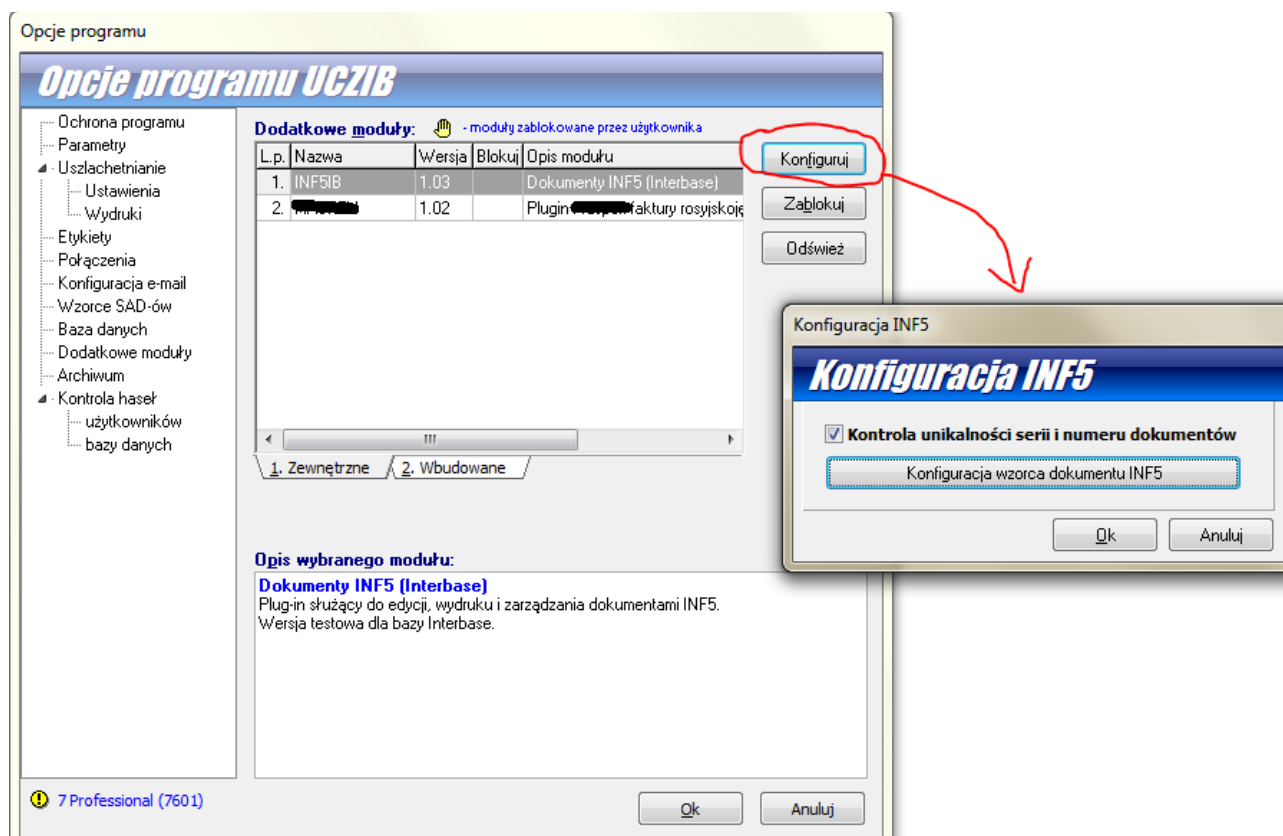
Opcje programu

Opcje programu UCZIB

Ochrona programu
Parametry
Uszlachetnianie
Ustawienia
Wydruki
Etykiety
Połączenia
Konfiguracja e-mail
Wzorce SAD-ów
Baza danych
Dodatkowe moduły
Archiwum
Kontrola haseł
użytkowników
bazy danych

Dodatkowe moduły: - moduły zablokowane przez użytkownika

| L.p. | Nazwa | Wersja | Blokuj | Opis modułu |
|---|---|---|---|---|
| 1. | INF5IB | 1.03 | | Dokumenty INF5 (Interbase) |
| 2. | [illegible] | 1.02 | | Plugin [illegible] faktury rosyjskoj |

Konfiguruj
Zablokuj
Odśwież

1. Zewnętrzne
2. Wbudowane

Opis wybranego modułu:
Dokumenty INF5 (Interbase)
Plug-in służący do edycji, wydruku i zarządzania dokumentami INF5.
Wersja testowa dla bazy Interbase.

7 Professional (7601)

Ok
Anuluj

Konfiguracja INF5

Konfiguracja INF5

Kontrola unikalności serii i numeru dokumentów
Konfiguracja wzorca dokumentu INF5

Ok
Anuluj